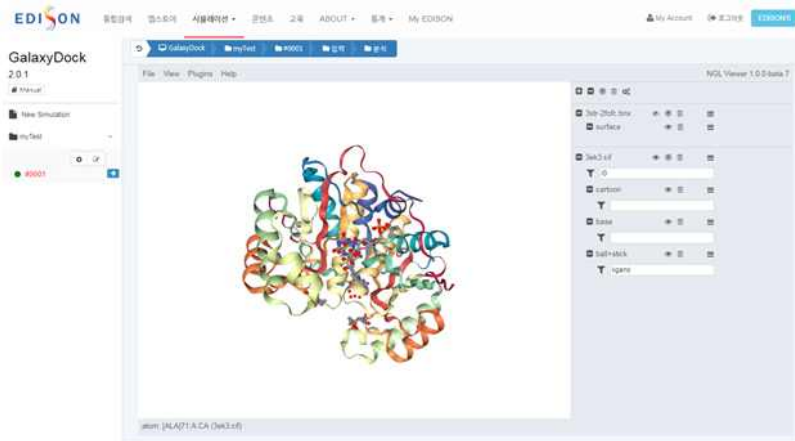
EDISON

통합검색 앱스토어 시뮬레이션 ▾ 콘텐츠 교육 ABOUT ▾ 통계 ▾ My EDISON

My Account 로그아웃 EDISON

GalaxyDock

2.0.1

Manual

New Simulation

myTest

#0001

GalaxyDock myTest #0001 입력 분석

File View Plugins Help

NGL Viewer 1.0.0-beta.7

3sb-2fo8.box

surface

3ek3.cif

carbon

base

ball+stick

ligand

atom: [ALA]71:A.CA (3ek3.cif)